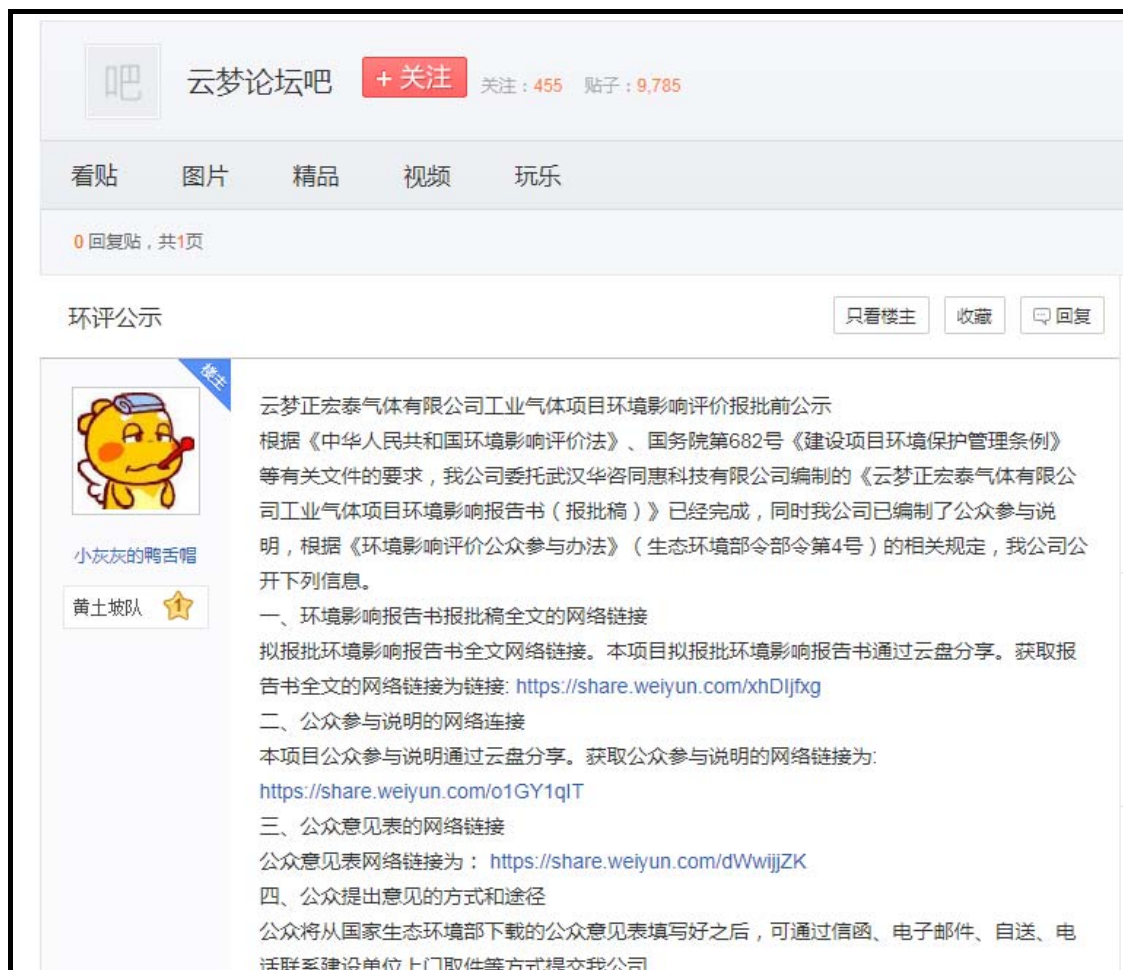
吧

云梦论坛吧 + 关注 关注：455 贴子：9,785

看贴 图片 精品 视频 玩乐

0 回复贴，共1页

环评公示

只看楼主 收藏 回复

楼主

小灰灰的鸭舌帽

黄土坡队 1

云梦正宏泰气体有限公司工业气体项目环境影响评价报批前公示
根据《中华人民共和国环境影响评价法》、国务院第682号《建设项目环境保护管理条例》等有关文件的要求，我公司委托武汉华咨同惠科技有限公司编制的《云梦正宏泰气体有限公司工业气体项目环境影响报告书（报批稿）》已经完成，同时我公司已编制了公众参与说明，根据《环境影响评价公众参与办法》（生态环境部令部令第4号）的相关规定，我公司公开下列信息。
一、环境影响报告书报批稿全文的网络链接
拟报批环境影响报告书全文网络链接。本项目拟报批环境影响报告书通过云盘分享。获取报告书全文的网络链接为链接: https://share.weiyun.com/xhDljfxg
二、公众参与说明的网络连接
本项目公众参与说明通过云盘分享。获取公众参与说明的网络链接为: https://share.weiyun.com/o1GY1qIT
三、公众意见表的网络链接
公众意见表网络链接为： https://share.weiyun.com/dWwijjZK
四、公众提出意见的方式和途径
公众将从国家生态环境部下载的公众意见表填写好之后，可通过信函、电子邮件、自送、电话联系建设单位上门取件等方式提交我公司